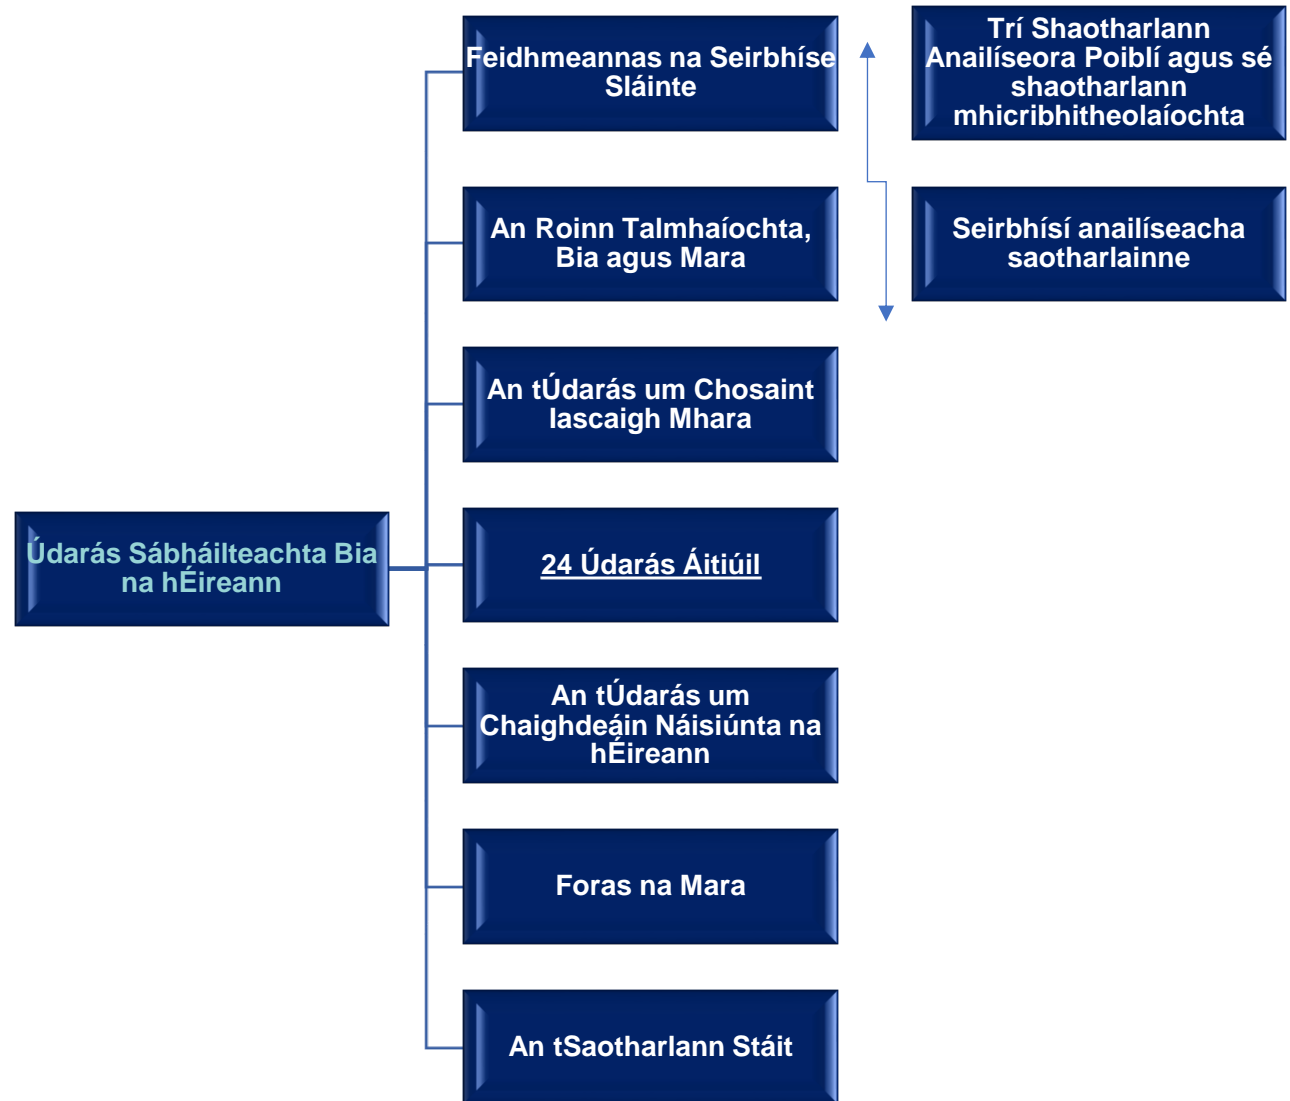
Údarás Sábháilteachta Bia na hÉireann

Feidhmeannas na Seirbhíse Sláinte

An Roinn Talmhaíochta, Bia agus Mara

An tÚdarás um Chosaint Iascaigh Mhara

24 Údarás Áitiúil

An tÚdarás um Chaighdeáin Náisiúnta na hÉireann

Foras na Mara

An tSaotharlann Stáit

Trí Shaotharlann Anailíseora Poiblí agus sé shaotharlann mhicribhitheolaíochta

Seirbhísí anailíseacha saotharlainne